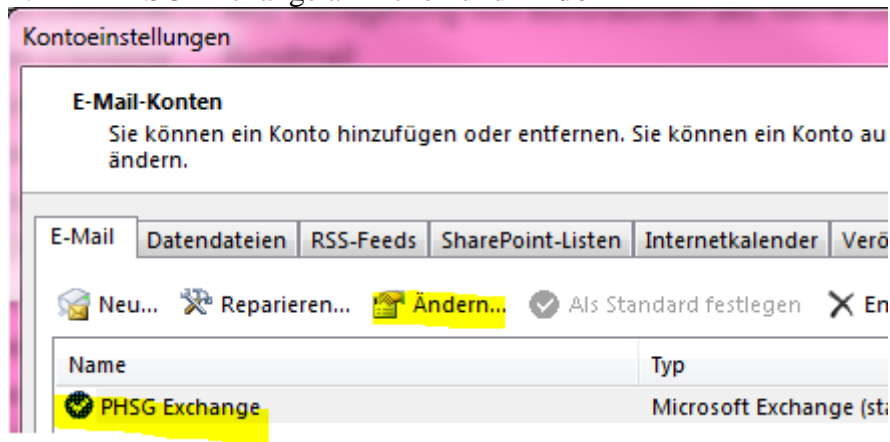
Kontoeinstellungen

E-Mail-Konten
Sie können ein Konto hinzufügen oder entfernen. Sie können ein Konto au ändern.

E-Mail | Datendateien | RSS-Feeds | SharePoint-Listen | Internetkalender | Verö

Neu... Reparieren... Ändern... Als Standard festlegen En

| Name | Typ |
|---|---|
| PHSG Exchange | Microsoft Exchange (sta |